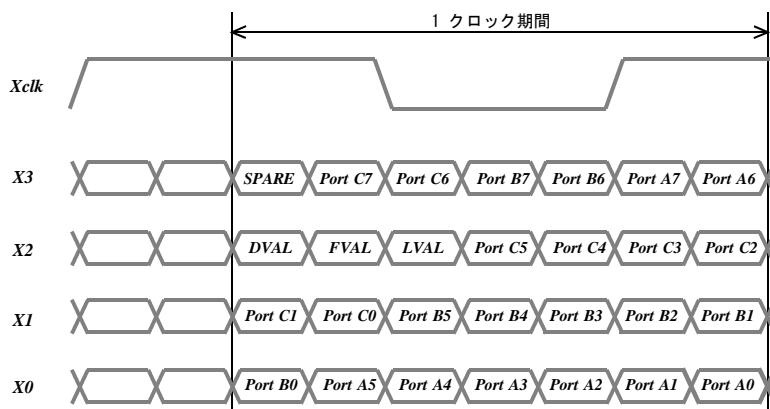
1 クロック期間

Xclk

X3 SPARE Port C7 Port C6 Port B7 Port B6 Port A7 Port A6

X2 DVAL FVAL LVAL Port C5 Port C4 Port C3 Port C2

X1 Port C1 Port C0 Port B5 Port B4 Port B3 Port B2 Port B1

X0 Port B0 Port A5 Port A4 Port A3 Port A2 Port A1 Port A0